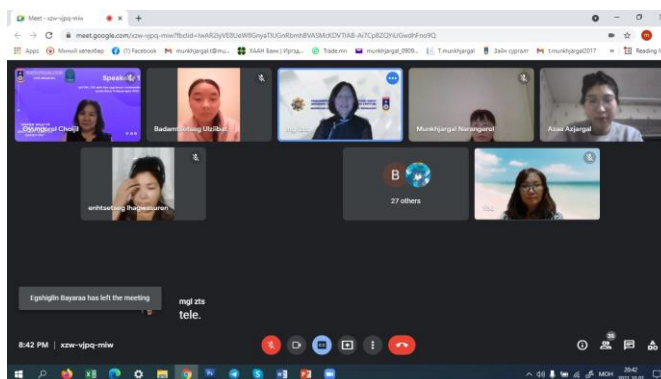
Meet - xzw-vjpq-miw
meet.google.com/xzw-vjpq-miw?fbclid=IwAR2jVE8UeW8GnyaTlUGnRbmhBVASMcKDVTIAB-Ai7Cp8ZQYiUGwdhFoo9Q
Apps Миний хөтөлбөр (1) Facebook munkhjargal.t@mu... ХААН банк | Интер... Trade.mn munkhjargal_0909... T.munkhjargal Зайн сургалт t.munkhjargal2017 Reading li

Speaki

Oyungerel Choijil
Badamtsetseg Uuganbaatar
Munkhjargal Narangerel
Azaa Azjargal
enhtsetseg lhagvasuren
B
27 others

Egshiglin Bayaraa has left the meeting

mgl zts
tele.

8:42 PM | xzw-vjpq-miw

35

МОН 20:42